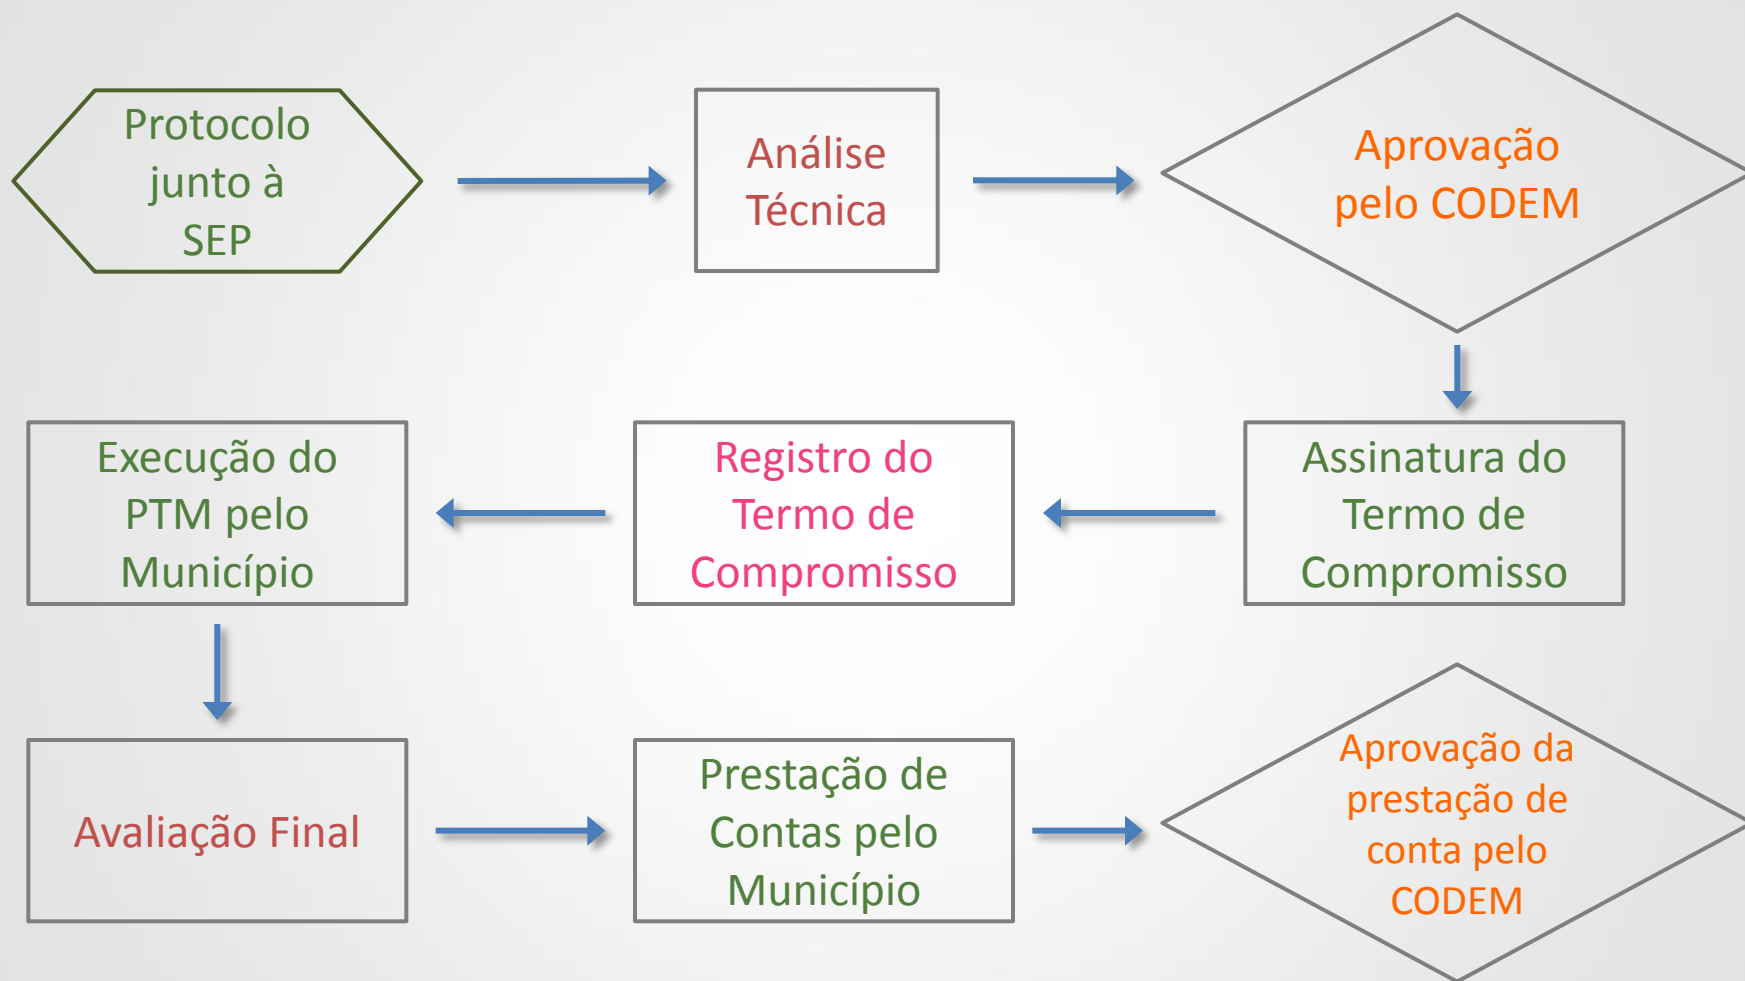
Protocolo junto à SEP

Análise Técnica

Aprovação pelo CODEM

Assinatura do Termo de Compromisso

Registro do Termo de Compromisso

Execução do PTM pelo Município

Avaliação Final

Prestação de Contas pelo Município

Aprovação da prestação de conta pelo CODEM